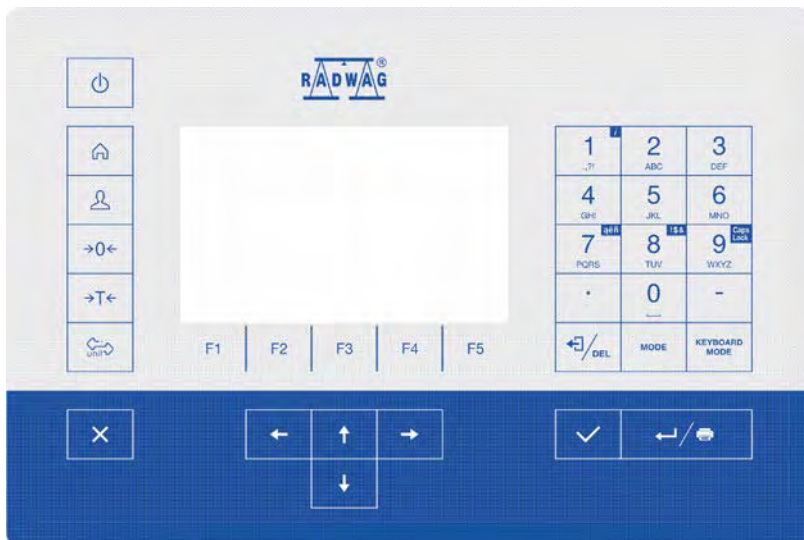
RADWAG®

→0←

→T←

UNIT

F1 F2 F3 F4 F5

| 1 .,?! | 2 ABC | 3 DEF |
|---|---|---|
| 4 GHI | 5 JKL | 6 MNO |
| 7 PQRS ąęš | 8 TUV !$& | 9 WXYZ Caps Lock |
| . | 0 | - |
| /DEL | MODE | KEYBOARD MODE |

×

← ↑ →

↓

✓

↵/